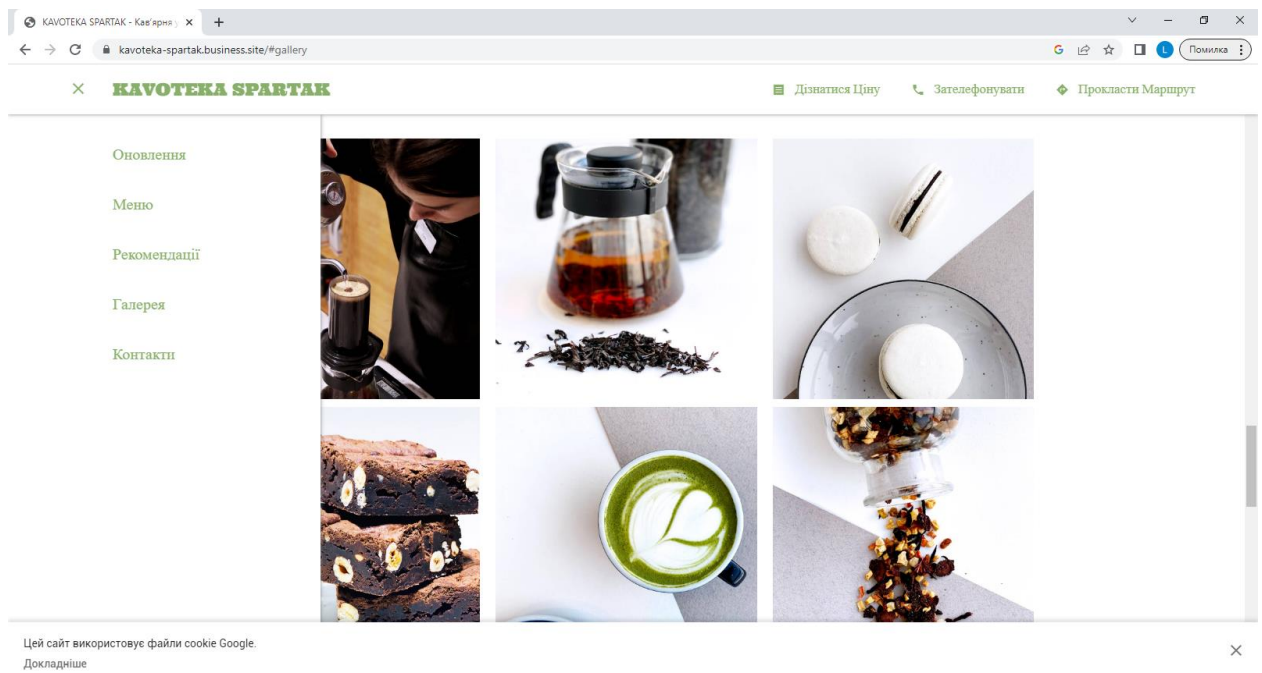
KAVOTEKA SPARTAK - Кав'ярня у ×
+
kavoteka-spartak.business.site/#gallery
Помилка

×
KAVOTEKA SPARTAK
Дізнатися Ціну
Зателефонувати
Прокласти Маршрут

Оновлення
Меню
Рекомендації
Галерея
Контакти

Цей сайт використовує файли cookie Google.
Докладніше
×